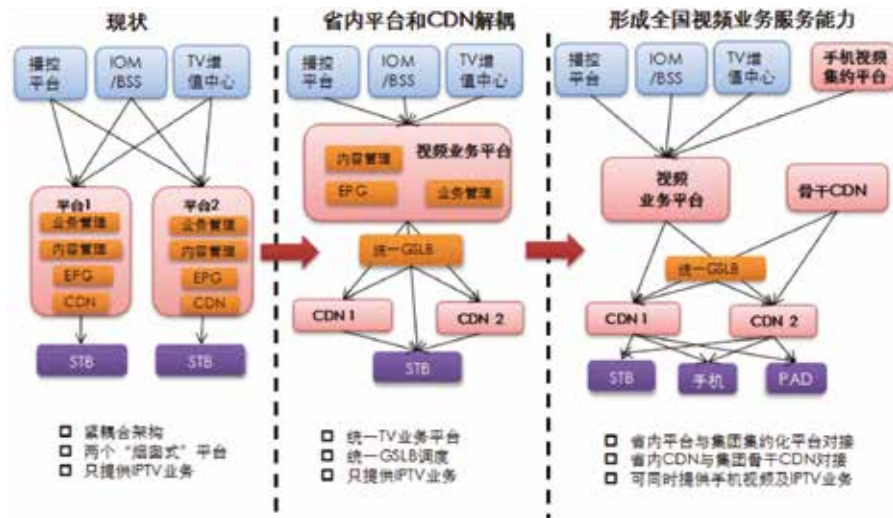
现状

播控平台
IOM /BSS
TV增值中心

平台1
业务管理
内容管理
EPG
CDN

平台2
业务管理
内容管理
EPG
CDN

STB
STB

紧耦合架构
两个"烟囱式"平台
只提供IPTV业务

省内平台和CDN解耦

播控平台
IOM /BSS
TV增值中心

视频业务平台
内容管理
EPG
业务管理

统一GSLB

CDN 1
CDN 2

STB

统一TV业务平台
统一GSLB调度
只提供IPTV业务

形成全国视频业务服务能力

播控平台
IOM /BSS
TV增值中心
手机视频集约平台

视频业务平台
骨干CDN

统一GSLB

CDN 1
CDN 2

STB
手机
PAD

省内平台与集团集约化平台对接
省内CDN与集团骨干CDN对接
可同时提供手机视频及IPTV业务